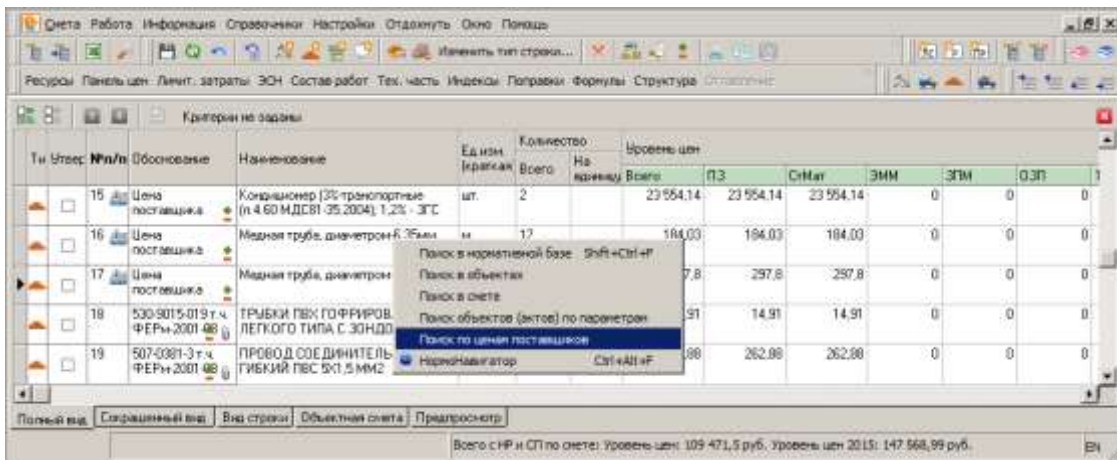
Сметы Работа Информация Справочники Настройки Отдохнуть Окно Помощь

Изменить тип строки...

Ресурсы Панель цен Лимит. затраты ЭСН Состав работ Тех. часть Индексы Поправки Формулы Структура

Критерии не заданы

| Ти | Утвер | №п/п | Обоснование | Наименование | Ед.изм. (краткая) | Количество Всего | Количество На единицу | Уровень цен Всего | ПЗ | СтМат | ЭММ | ЗПМ | ОЗП |
|---|---|---|---|---|---|---|---|---|---|---|---|---|---|
| | | 15 | Цена поставщика | Кондиционер (3% транспортные (п.4.60 МДС81-35.2004); 1,2% - ЗГС | шт. | 2 | | 23 554,14 | 23 554,14 | 23 554,14 | 0 | 0 | 0 |
| | | 16 | Цена поставщика | Медная труба, диаметром 6,35мм | м | 12 | | 184,03 | 184,03 | 184,03 | 0 | 0 | 0 |
| | | 17 | Цена поставщика | Медная труба, диаметром | | | | 297,8 | 297,8 | 297,8 | 0 | 0 | 0 |
| | | 18 | 530-9015-019 т.ч. ФЕРм-2001-08 | ТРУБКИ ПВХ ГОФРИРОВ. ЛЕГКОГО ТИПА С ЗОНДО | | | | 14,91 | 14,91 | 14,91 | 0 | 0 | 0 |
| | | 19 | 507-0381-3 т.ч. ФЕРм-2001-08 | ПРОВОД СОЕДИНИТЕЛЬ ГИБКИЙ ПВС 5Х1,5ММ2 | | | | 262,88 | 262,88 | 262,88 | 0 | 0 | 0 |

Поиск в нормативной базе Shift+Ctrl+F
Поиск в объектах
Поиск в смете
Поиск объектов (актов) по параметрам
Поиск по ценам поставщиков
НормоНавигатор Ctrl+Alt+F

Полный вид | Сокращенный вид | Вид строки | Объектная смета | Предпросмотр

Всего с НР и СП по смете: Уровень цен: 109 471,5 руб. Уровень цен 2015: 147 568,99 руб.

EN